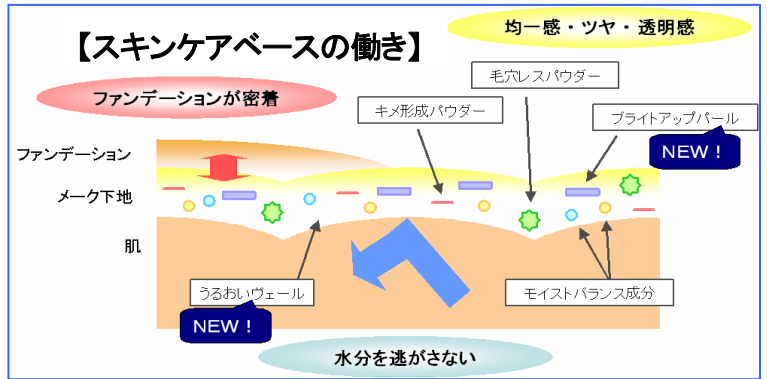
【スキンケアベースの働き】

均一感・ツヤ・透明感

ファンデーションが密着

毛穴レスパウダー

キメ形成パウダー

ブライトアップパール

NEW！

ファンデーション

メーク下地

肌

うるおいヴェール

NEW！

モイストバランス成分

水分を逃がさない